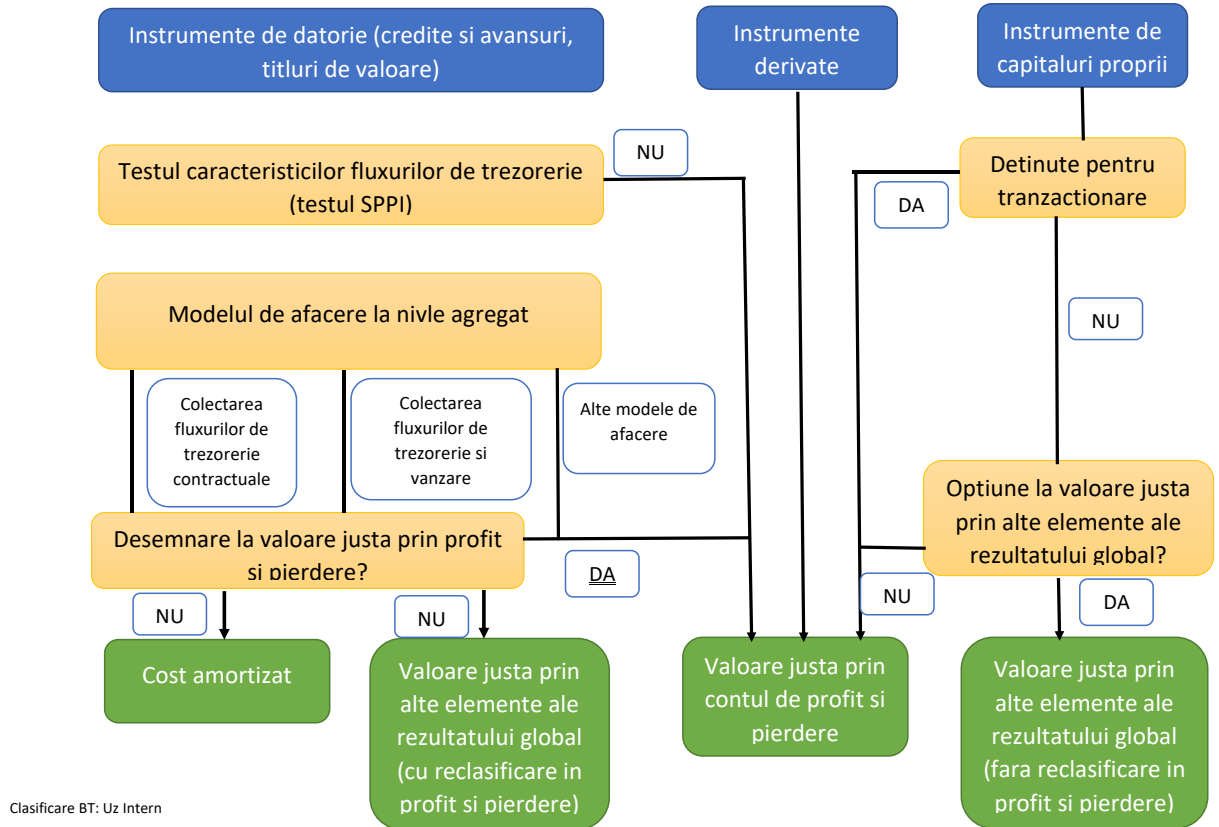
Instrumente de datorie (credite si avansuri, titluri de valoare)

Instrumente derivate

Instrumente de capitaluri proprii

Testul caracteristicilor fluxurilor de trezorerie (testul SPPI)

NU

Detinute pentru tranzactionare

DA

Modelul de afacere la nivle agregat

NU

Colectarea fluxurilor de trezorerie contractuale

Colectarea fluxurilor de trezorerie si vanzare

Alte modele de afacere

Optiune la valoare justa prin alte elemente ale rezultatului global?

Desemnare la valoare justa prin profit si pierdere?

DA

NU

DA

NU

NU

Cost amortizat

Valoare justa prin alte elemente ale rezultatului global (cu reclasificare in profit si pierdere)

Valoare justa prin contul de profit si pierdere

Valoare justa prin alte elemente ale rezultatului global (fara reclasificare in profit si pierdere)

Clasificare BT: Uz Intern